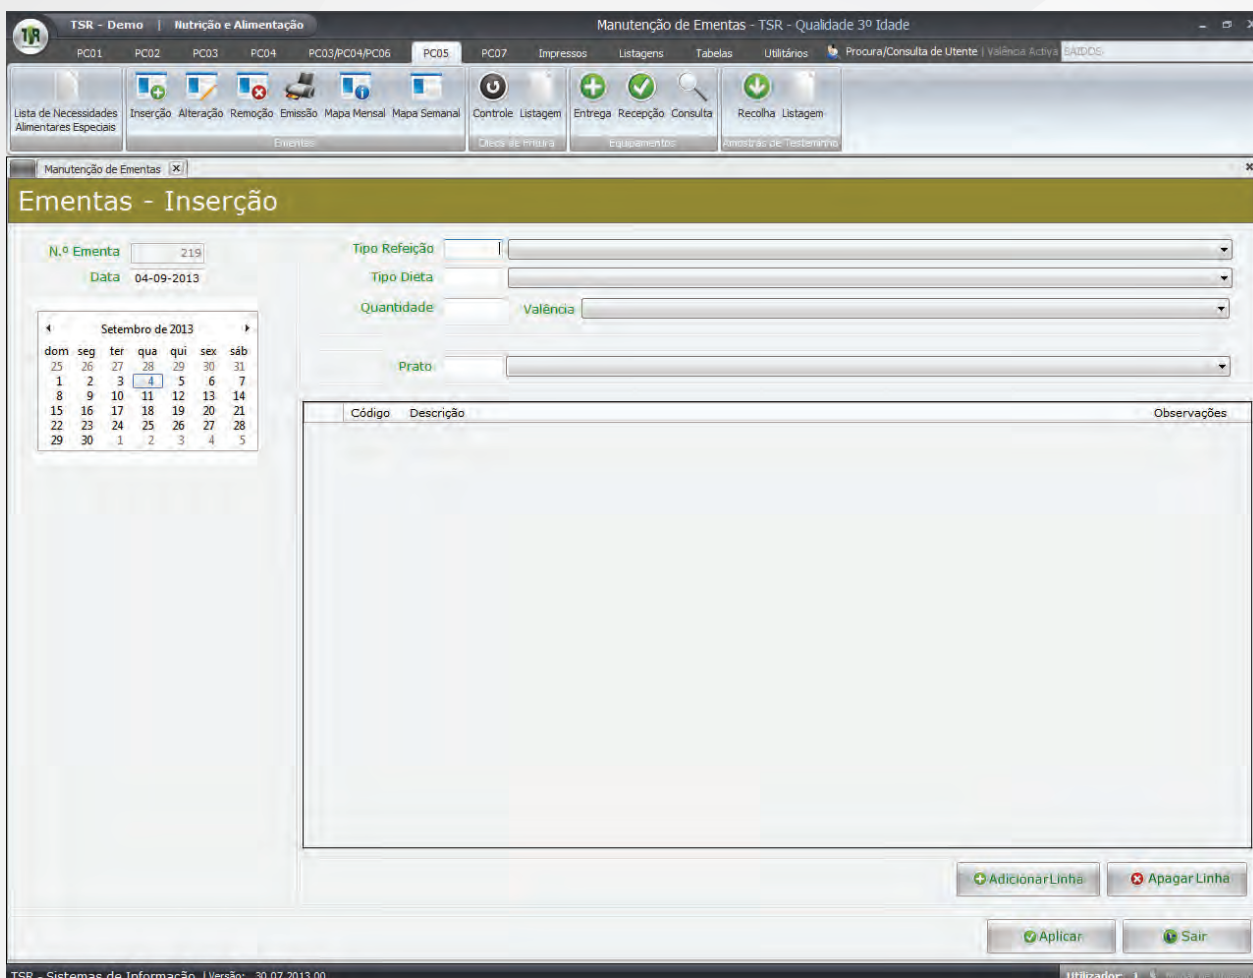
TSR - Demo | Nutrição e Alimentação

Manutenção de Ementas - TSR - Qualidade 3º Idade

PC01 PC02 PC03 PC04 PC03/PC04/PC06 PC05 PC07 Impressos Listagens Tabelas Utilitários Procura/Consulta de Utente | Valência Activa BAIDOS

Lista de Necessidades Alimentares Especiais

Inserção Alteração Remoção Emissão Mapa Mensal Mapa Semanal
Ementas

Controle Listagem
Óleos de Fritura

Entrega Recepção Consulta
Equipamentos

Recolha Listagem
Amostras de Testemunho

Manutenção de Ementas

Ementas - Inserção

N.º Ementa 219
Data 04-09-2013

Setembro de 2013

| dom | seg | ter | qua | qui | sex | sáb |
|---|---|---|---|---|---|---|
| 25 | 26 | 27 | 28 | 29 | 30 | 31 |
| 1 | 2 | 3 | 4 | 5 | 6 | 7 |
| 8 | 9 | 10 | 11 | 12 | 13 | 14 |
| 15 | 16 | 17 | 18 | 19 | 20 | 21 |
| 22 | 23 | 24 | 25 | 26 | 27 | 28 |
| 29 | 30 | 1 | 2 | 3 | 4 | 5 |

Tipo Refeição
Tipo Dieta
Quantidade
Valência

Prato

| Código | Descrição | Observações |
|---|---|---|

Adicionar Linha
Apagar Linha

Aplicar
Sair

TSR - Sistemas de Informação | Versão: 30.07.2013.00
Utilizador: 1 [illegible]